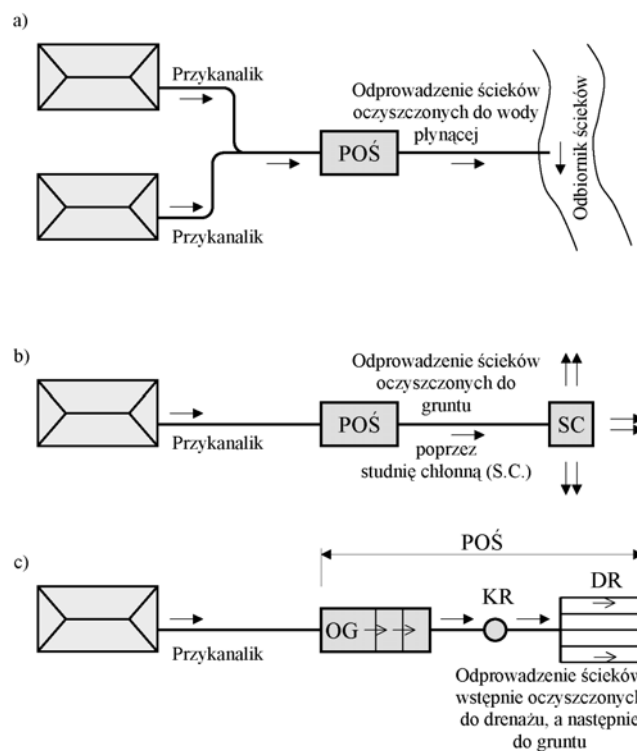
a)

Przykanalik

Przykanalik

POŚ

Odprowadzenie ścieków oczyszczonych do wody płynącej

Odbiornik ścieków

b)

Przykanalik

POŚ

Odprowadzenie ścieków oczyszczonych do gruntu

poprzez studnię chłonną (S.C.)

SC

c)

POŚ

Przykanalik

OG

KR

DR

Odprowadzenie ściekó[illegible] wstępnie oczyszczonyc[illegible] do drenażu, a następni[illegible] do gruntu